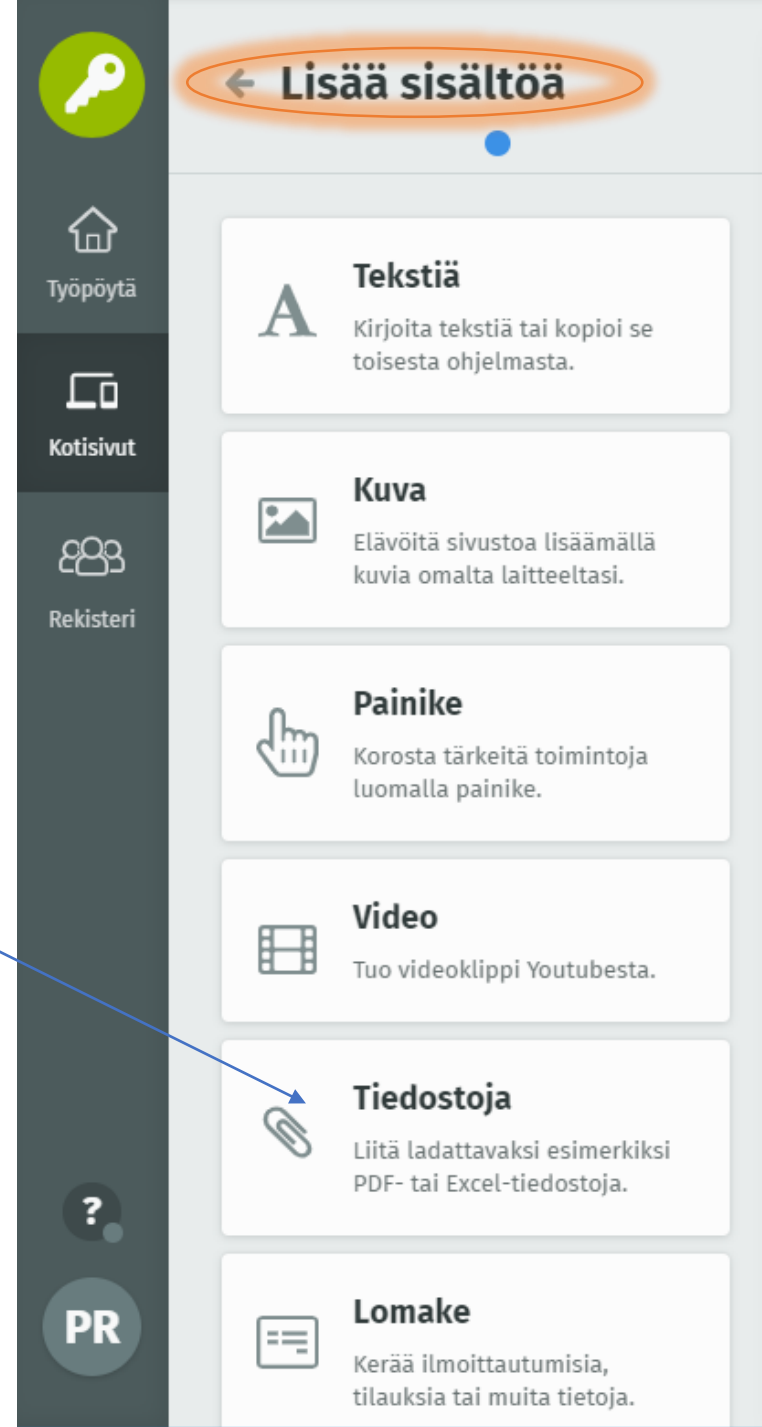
Työpöytä

Kotisivut

Rekisteri

?

PR

← Lisää sisältöä

A Tekstiä
Kirjoita tekstiä tai kopioi se toisesta ohjelmasta.

Kuva
Elävöitä sivustoa lisäämällä kuvia omalta laitteeltasi.

Painike
Korosta tärkeitä toimintoja luomalla painike.

Video
Tuo videoklippi Youtubesta.

Tiedostoja
Liitä ladattavaksi esimerkiksi PDF- tai Excel-tiedostoja.

Lomake
Kerää ilmoittautumisia, tilauksia tai muita tietoja.